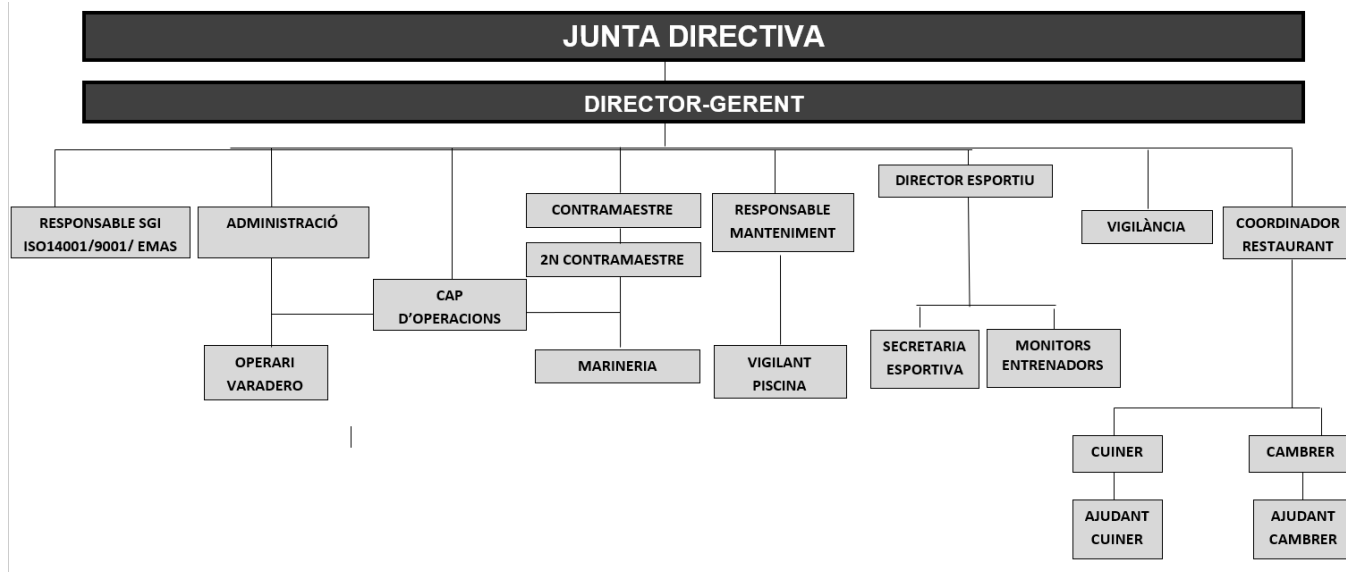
JUNTA DIRECTIVA

DIRECTOR-GERENT

RESPONSABLE SGI ISO14001/9001/ EMAS

ADMINISTRACIÓ

CONTRAMAESTRE

2N CONTRAMAESTRE

RESPONSABLE MANTENIMENT

DIRECTOR ESPORTIU

VIGILÀNCIA

COORDINADOR RESTAURANT

CAP D'OPERACIONS

OPERARI VARADERO

MARINERIA

VIGILANT PISCINA

SECRETARIA ESPORTIVA

MONITORS ENTRENADORS

CUINER

CAMBRER

AJUDANT CUINER

AJUDANT CAMBRER